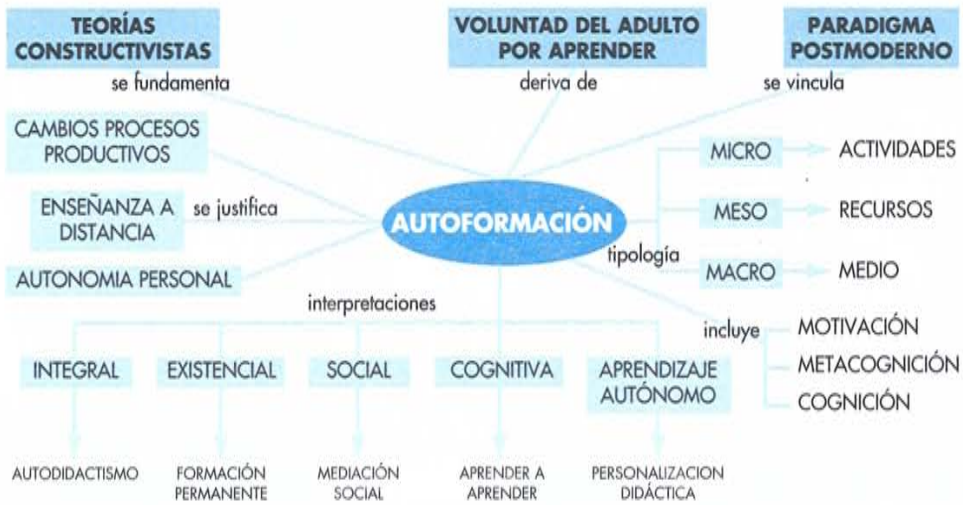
TEORÍAS CONSTRUCTIVISTAS

VOLUNTAD DEL ADULTO POR APRENDER

PARADIGMA POSTMODERNO

se fundamenta

deriva de

se vincula

CAMBIOS PROCESOS PRODUCTIVOS

ENSEÑANZA A DISTANCIA

se justifica

AUTONOMIA PERSONAL

AUTOFORMACIÓN

MICRO

ACTIVIDADES

MESO

RECURSOS

tipología

MACRO

MEDIO

interpretaciones

incluye

MOTIVACIÓN

METACOGNICIÓN

COGNICIÓN

INTEGRAL

EXISTENCIAL

SOCIAL

COGNITIVA

APRENDIZAJE AUTÓNOMO

AUTODIDACTISMO

FORMACIÓN PERMANENTE

MEDIACIÓN SOCIAL

APRENDER A APRENDER

PERSONALIZACION DIDÁCTICA